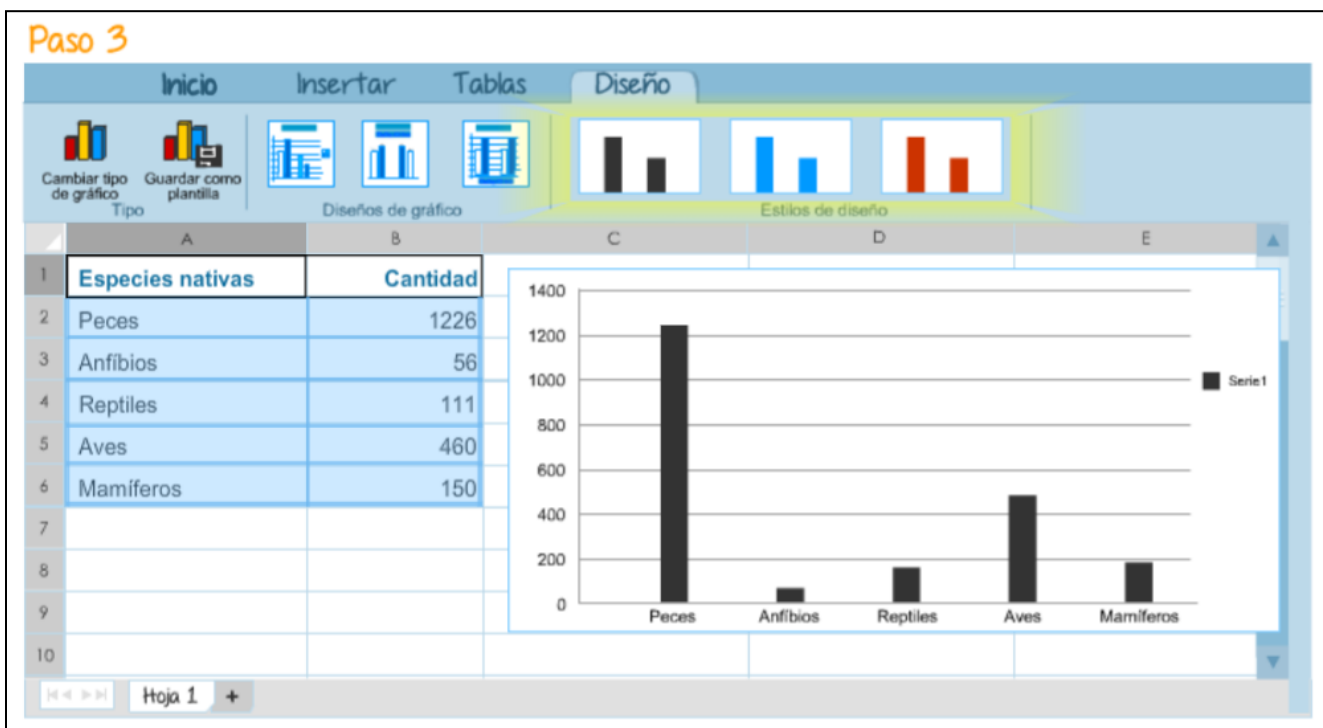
Paso 3

Inicio Insertar Tablas Diseño

Cambiar tipo de gráfico
Guardar como plantilla
Tipo
Diseños de gráfico
Estilos de diseño

|   | A | B | C | D | E |
|---|---|---|---|---|---|
| 1 | Especies nativas | Cantidad | | | |
| 2 | Peces | 1226 | | | |
| 3 | Anfíbios | 56 | | | |
| 4 | Reptiles | 111 | | | |
| 5 | Aves | 460 | | | |
| 6 | Mamíferos | 150 | | | |
| 7 | | | | | |
| 8 | | | | | |
| 9 | | | | | |
| 10 | | | | | |

1400
1200
1000
800
600
400
200
0
Peces Anfíbios Reptiles Aves Mamíferos
Serie1

Hoja 1 +